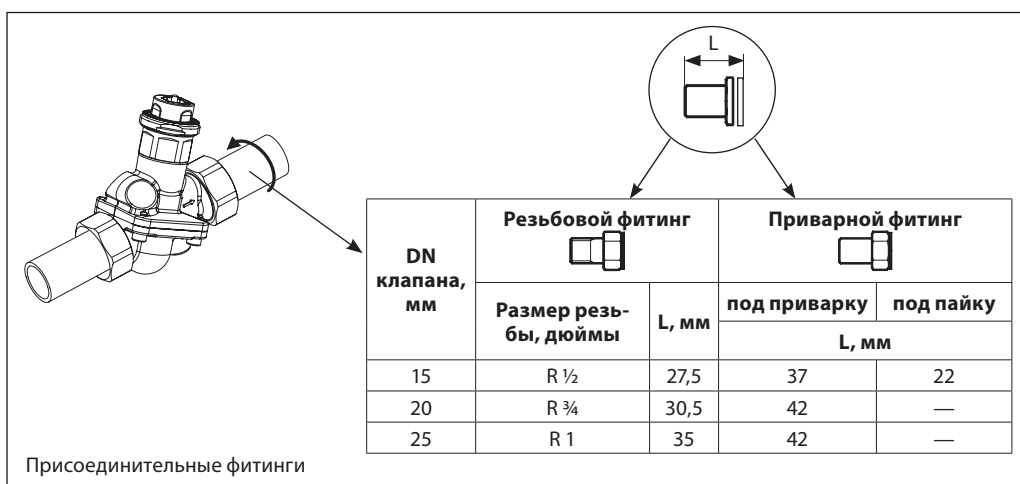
L

<table>
<tr><th rowspan="3">DN клапана, мм</th><th colspan="2">Резьбовой фитинг</th><th colspan="2">Приварной фитинг</th></tr>
<tr><th rowspan="2">Размер резьбы, дюймы</th><th rowspan="2">L, мм</th><th>под приварку</th><th>под пайку</th></tr>
<tr><th colspan="2">L, мм</th></tr>
<tr><td>15</td><td>R ½</td><td>27,5</td><td>37</td><td>22</td></tr>
<tr><td>20</td><td>R ¾</td><td>30,5</td><td>42</td><td>—</td></tr>
<tr><td>25</td><td>R 1</td><td>35</td><td>42</td><td>—</td></tr>
</table>

Присоединительные фитинги